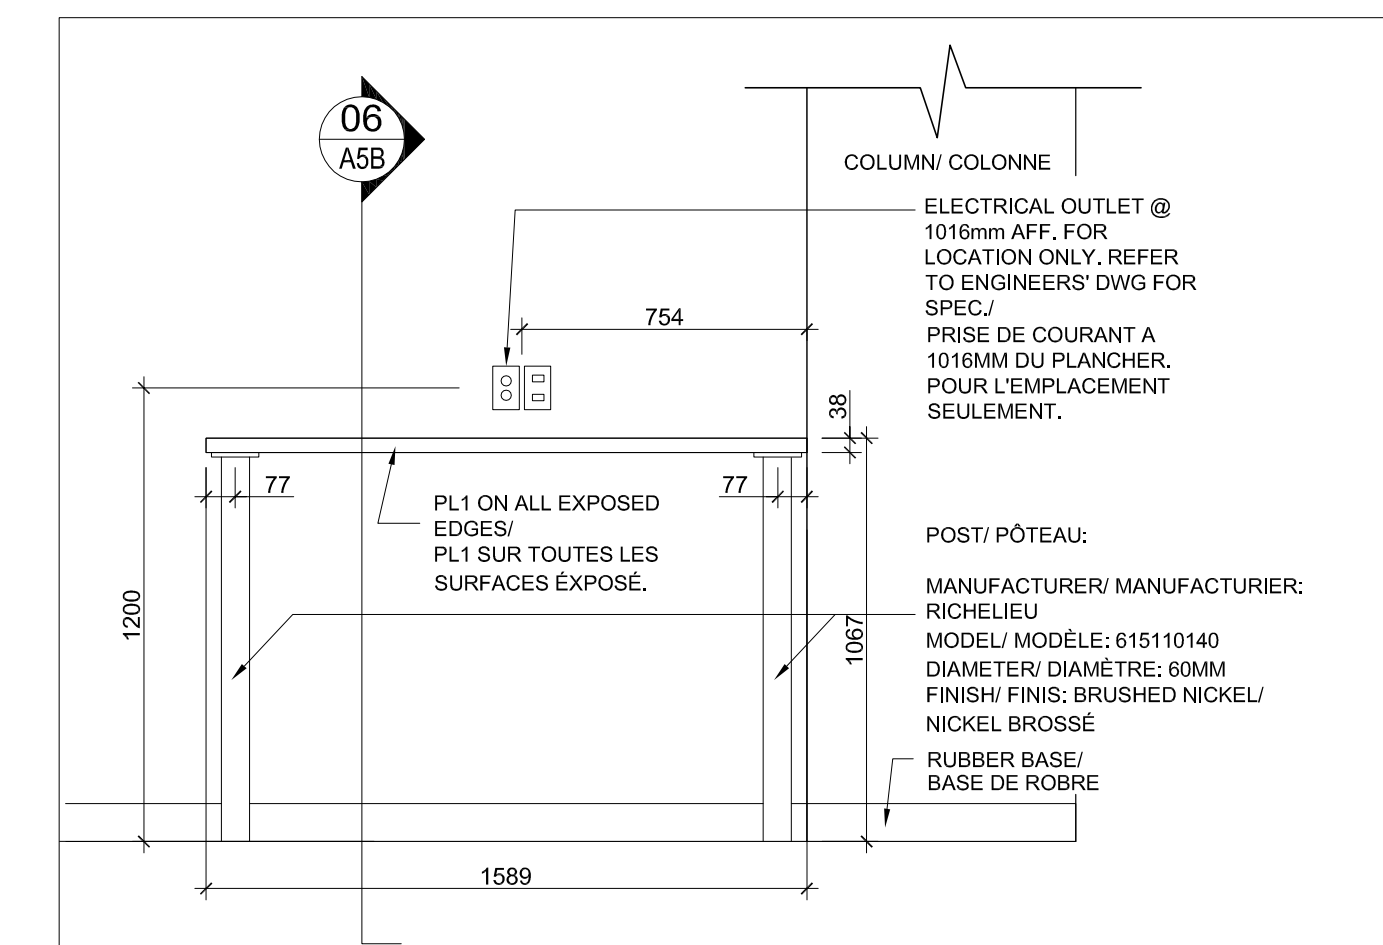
06
A5B

COLUMN/ COLONNE

ELECTRICAL OUTLET @ 1016mm AFF. FOR LOCATION ONLY. REFER TO ENGINEERS' DWG FOR SPEC./
PRISE DE COURANT A 1016MM DU PLANCHER. POUR L'EMPLACEMENT SEULEMENT.

754

38

77

77

PL1 ON ALL EXPOSED EDGES/
PL1 SUR TOUTES LES SURFACES ÉXPOSÉ.

POST/ PÔTEAU:

MANUFACTURER/ MANUFACTURIER: RICHELIEU
MODEL/ MODÈLE: 615110140
DIAMETER/ DIAMÈTRE: 60MM
FINISH/ FINIS: BRUSHED NICKEL/ NICKEL BROSSÉ

1200

1067

RUBBER BASE/
BASE DE ROBRE

1589